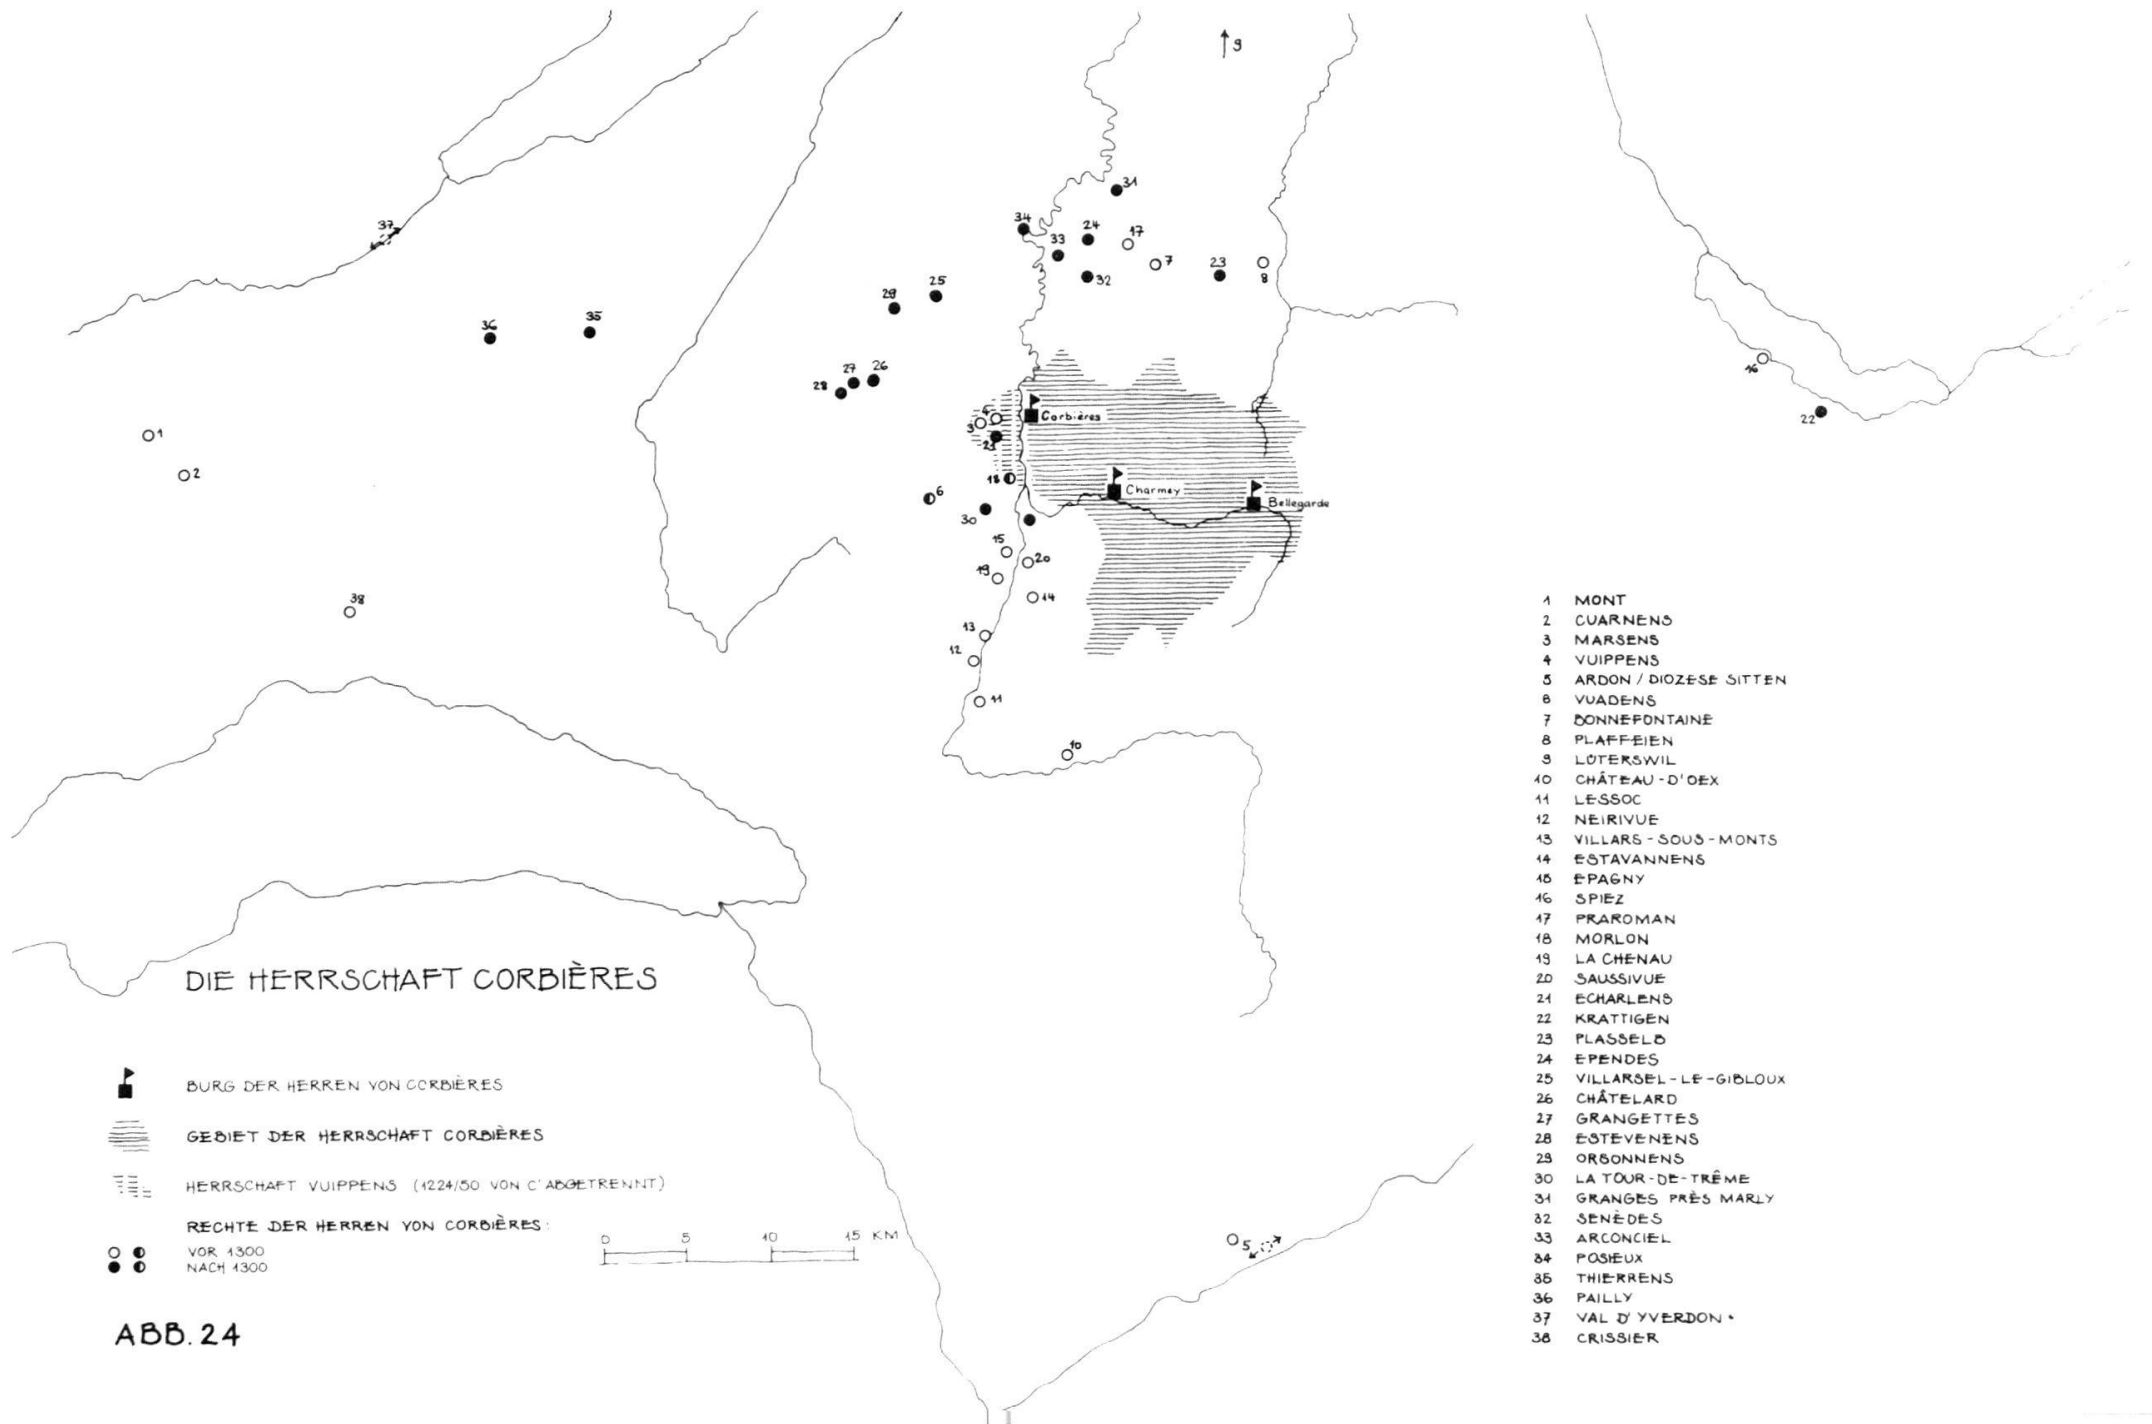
9

31
34 24 17
33 7 23 8
32
29 25
36 35
37
27 26
28
16
22
Corbières
1
2
18
6
Charmey
Bellegarde
30
15
20
19
14
38
13
12
11
10
5

DIE HERRSCHAFT CORBIÈRES

BURG DER HERREN VON CORBIÈRES

GEBIET DER HERRSCHAFT CORBIÈRES

HERRSCHAFT VUIPPENS (1224/50 VON C' ABGETRENNT)

RECHTE DER HERREN VON CORBIÈRES:
VOR 1300
NACH 1300

0 5 10 15 KM

ABB. 24

1 MONT
2 CUARNENS
3 MARSENS
4 VUIPPENS
5 ARDON / DIOZESE SITTEN
6 VUADENS
7 BONNEFONTAINE
8 PLAFFEIEN
9 LÜTERSWIL
10 CHÂTEAU-D'OEX
11 LESSOC
12 NEIRIVUE
13 VILLARS-SOUS-MONTS
14 ESTAVANNENS
15 EPAGNY
16 SPIEZ
17 PRAROMAN
18 MORLON
19 LA CHENAU
20 SAUSSIVUE
21 ECHARLENS
22 KRATTIGEN
23 PLASSELB
24 EPENDES
25 VILLARSEL-LE-GIBLOUX
26 CHÂTELARD
27 GRANGETTES
28 ESTEVENENS
29 ORSONNENS
30 LA TOUR-DE-TRÊME
31 GRANGES PRÈS MARLY
32 SENÈDES
33 ARCONCIEL
34 POSIEUX
35 THIERRENS
36 PAILLY
37 VAL D' YVERDON •
38 CRISSIER